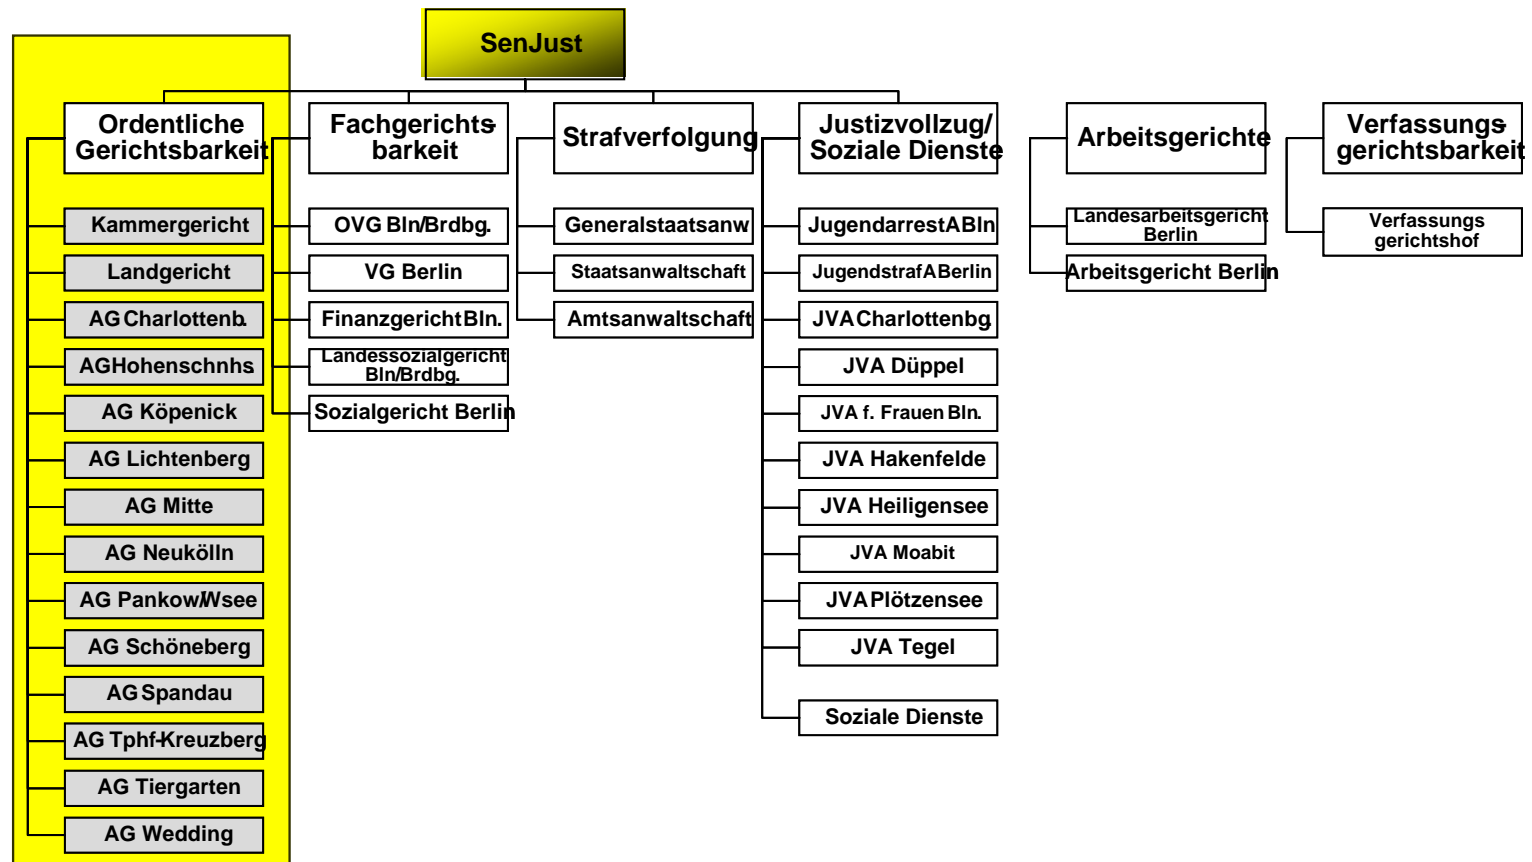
SenJust

Ordentliche Gerichtsbarkeit

Kammergericht

Landgericht

AG Charlottenb.

AGHohenschnhs

AG Köpenick

AG Lichtenberg

AG Mitte

AG Neukölln

AG Pankow/Wsee

AG Schöneberg

AG Spandau

AG Tphf-Kreuzberg

AG Tiergarten

AG Wedding

Fachgerichtsbarkeit

OVG Bln/Brdbg.

VG Berlin

Finanzgericht Bln.

Landessozialgericht Bln/Brdbg.

Sozialgericht Berlin

Strafverfolgung

Generalstaatsanw

Staatsanwaltschaft

Amtsanwaltschaft

Justizvollzug/ Soziale Dienste

JugendarrestABln

JugendstrafABerlin

JVA Charlottenbg

JVA Düppel

JVA f. Frauen Bln.

JVA Hakenfelde

JVA Heiligensee

JVA Moabit

JVA Plötzensee

JVA Tegel

Soziale Dienste

Arbeitsgerichte

Landesarbeitsgericht Berlin

Arbeitsgericht Berlin

Verfassungsgerichtsbarkeit

Verfassungsgerichtshof